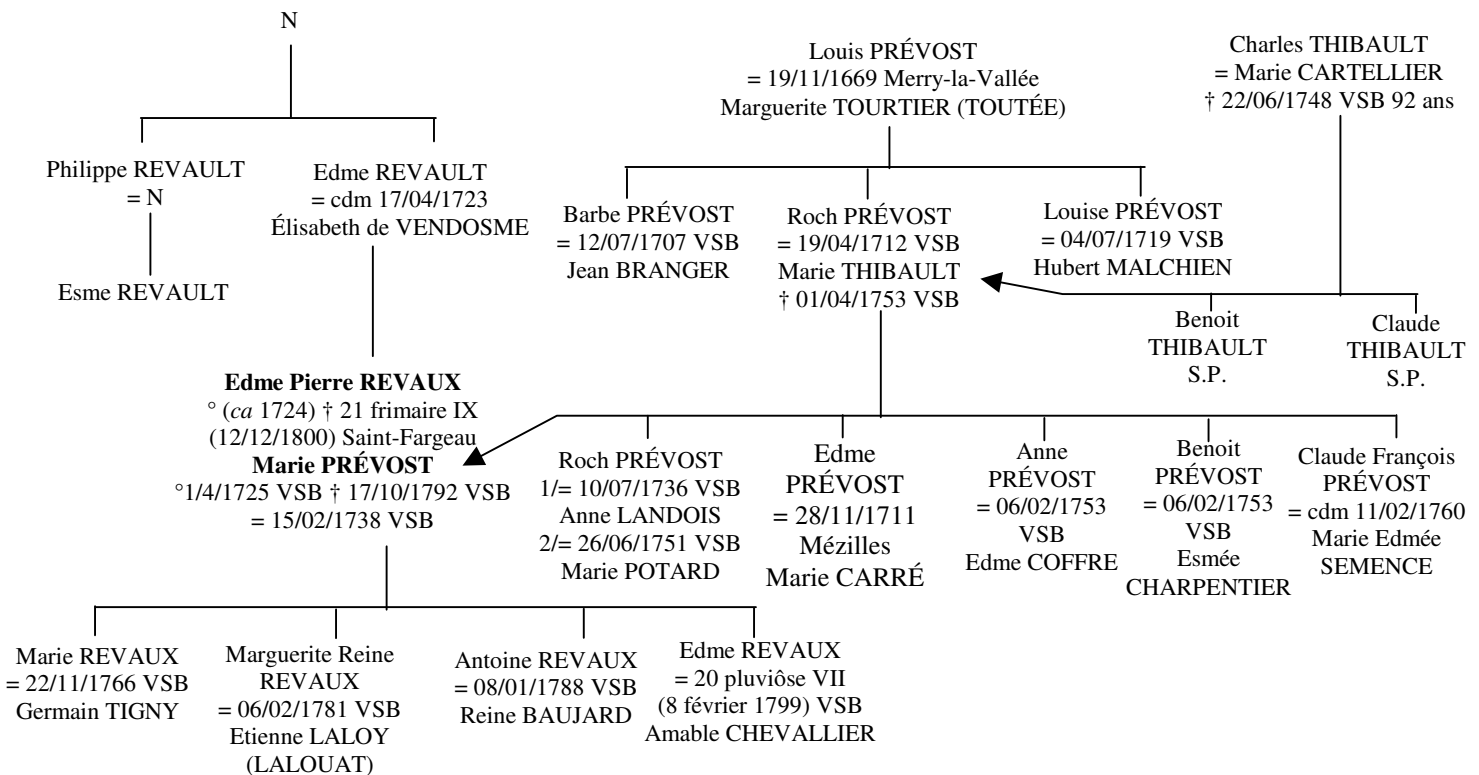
N

Philippe REVAULT
= N

Esme REVAULT

Edme REVAULT
= cdm 17/04/1723
Élisabeth de VENDOSME

Louis PRÉVOST
= 19/11/1669 Merry-la-Vallée
Marguerite TOURTIER (TOUTÉE)

Charles THIBAULT
= Marie CARTELLIER
† 22/06/1748 VSB 92 ans

Barbe PRÉVOST
= 12/07/1707 VSB
Jean BRANGER

Roch PRÉVOST
= 19/04/1712 VSB
Marie THIBAULT
† 01/04/1753 VSB

Louise PRÉVOST
= 04/07/1719 VSB
Hubert MALCHIEN

Benoit
THIBAULT
S.P.

Claude
THIBAULT
S.P.

**Edme Pierre REVAUX**
° (*ca* 1724) † 21 frimaire IX
(12/12/1800) Saint-Fargeau
**Marie PRÉVOST**
°1/4/1725 VSB † 17/10/1792 VSB
= 15/02/1738 VSB

Roch PRÉVOST
1/= 10/07/1736 VSB
Anne LANDOIS
2/= 26/06/1751 VSB
Marie POTARD

Edme
PRÉVOST
= 28/11/1711
Mézilles
Marie CARRÉ

Anne
PRÉVOST
= 06/02/1753
VSB
Edme COFFRE

Benoit
PRÉVOST
= 06/02/1753
VSB
Esmée
CHARPENTIER

Claude François
PRÉVOST
= cdm 11/02/1760
Marie Edmée
SEMENCE

Marie REVAUX
= 22/11/1766 VSB
Germain TIGNY

Marguerite Reine
REVAUX
= 06/02/1781 VSB
Etienne LALOY
(LALOUAT)

Antoine REVAUX
= 08/01/1788 VSB
Reine BAUJARD

Edme REVAUX
= 20 pluviôse VII
(8 février 1799) VSB
Amable CHEVALLIER